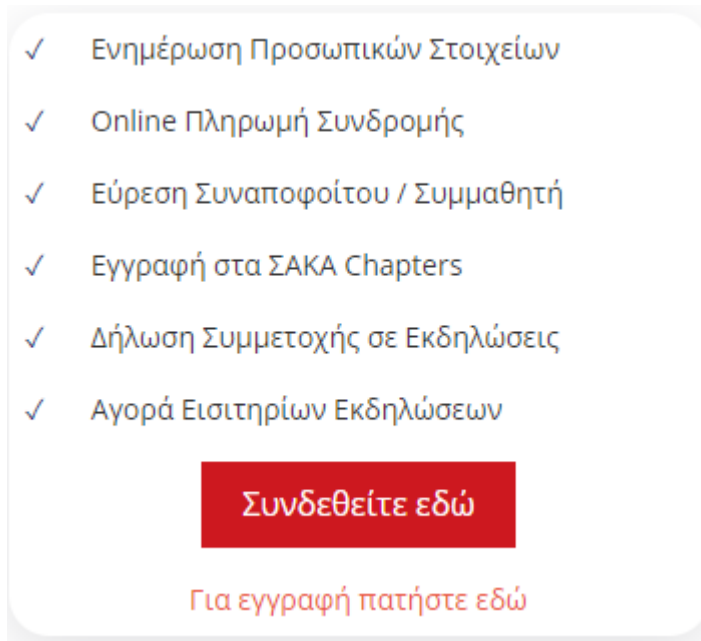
✓ Ενημέρωση Προσωπικών Στοιχείων

✓ Online Πληρωμή Συνδρομής

✓ Εύρεση Συναποφοίτου / Συμμαθητή

✓ Εγγραφή στα ΣΑΚΑ Chapters

✓ Δήλωση Συμμετοχής σε Εκδηλώσεις

✓ Αγορά Εισιτηρίων Εκδηλώσεων

Συνδεθείτε εδώ

Για εγγραφή πατήστε εδώ